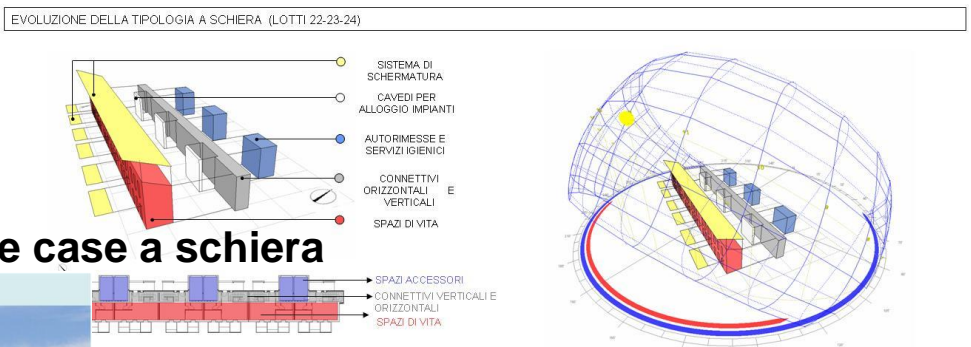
EVOLUZIONE DELLA TIPOLOGIA A SCHIERA (LOTTI 22-23-24)

SISTEMA DI SCHERMATURA

CAVEDI PER ALLOGGIO IMPIANTI

AUTORIMESSE E SERVIZI IGIENICI

CONNETTIVI ORIZZONTALI E VERTICALI

SPAZI DI VITA

e case a schiera

SPAZI ACCESSORI

CONNETTIVI VERTICALI E ORIZZONTALI

SPAZI DI VITA